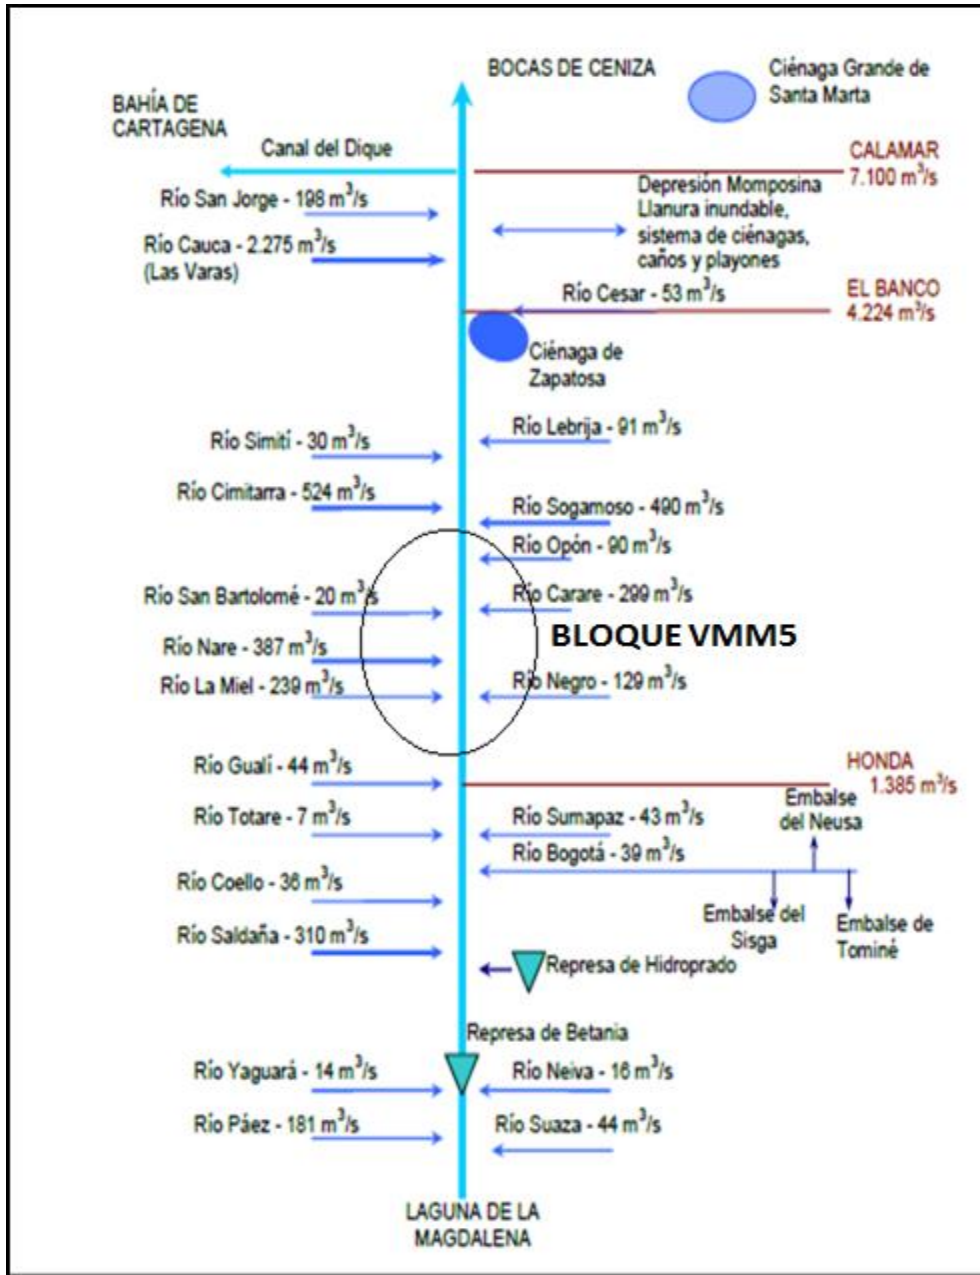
BOCAS DE CENIZA

Ciénaga Grande de Santa Marta

BAHÍA DE CARTAGENA

Canal del Dique

CALAMAR $7.100\ m^3/s$

Río San Jorge - $198\ m^3/s$

Depresión Momposina Llanura inundable, sistema de ciénagas, caños y playones

Río Cauca - $2.275\ m^3/s$ (Las Varas)

Río Cesar - $53\ m^3/s$

EL BANCO $4.224\ m^3/s$

Ciénaga de Zapatosa

Río Lebrija - $91\ m^3/s$

Río Simití - $30\ m^3/s$

Río Cimitarra - $524\ m^3/s$

Río Sogamoso - $490\ m^3/s$

Río Opón - $90\ m^3/s$

Río San Bartolomé - $20\ m^3/s$

Río Carare - $299\ m^3/s$

BLOQUE VMM5

Río Nare - $387\ m^3/s$

Río La Miel - $239\ m^3/s$

Río Negro - $129\ m^3/s$

Río Guali - $44\ m^3/s$

HONDA $1.385\ m^3/s$

Embalse del Neusa

Río Totare - $7\ m^3/s$

Río Sumapaz - $43\ m^3/s$

Río Bogotá - $39\ m^3/s$

Río Coello - $36\ m^3/s$

Embalse del Sisga

Embalse de Tominé

Río Saldaña - $310\ m^3/s$

Represa de Hidroprado

Represa de Betania

Río Yaguará - $14\ m^3/s$

Río Neiva - $16\ m^3/s$

Río Páez - $181\ m^3/s$

Río Suaza - $44\ m^3/s$

LAGUNA DE LA MAGDALENA